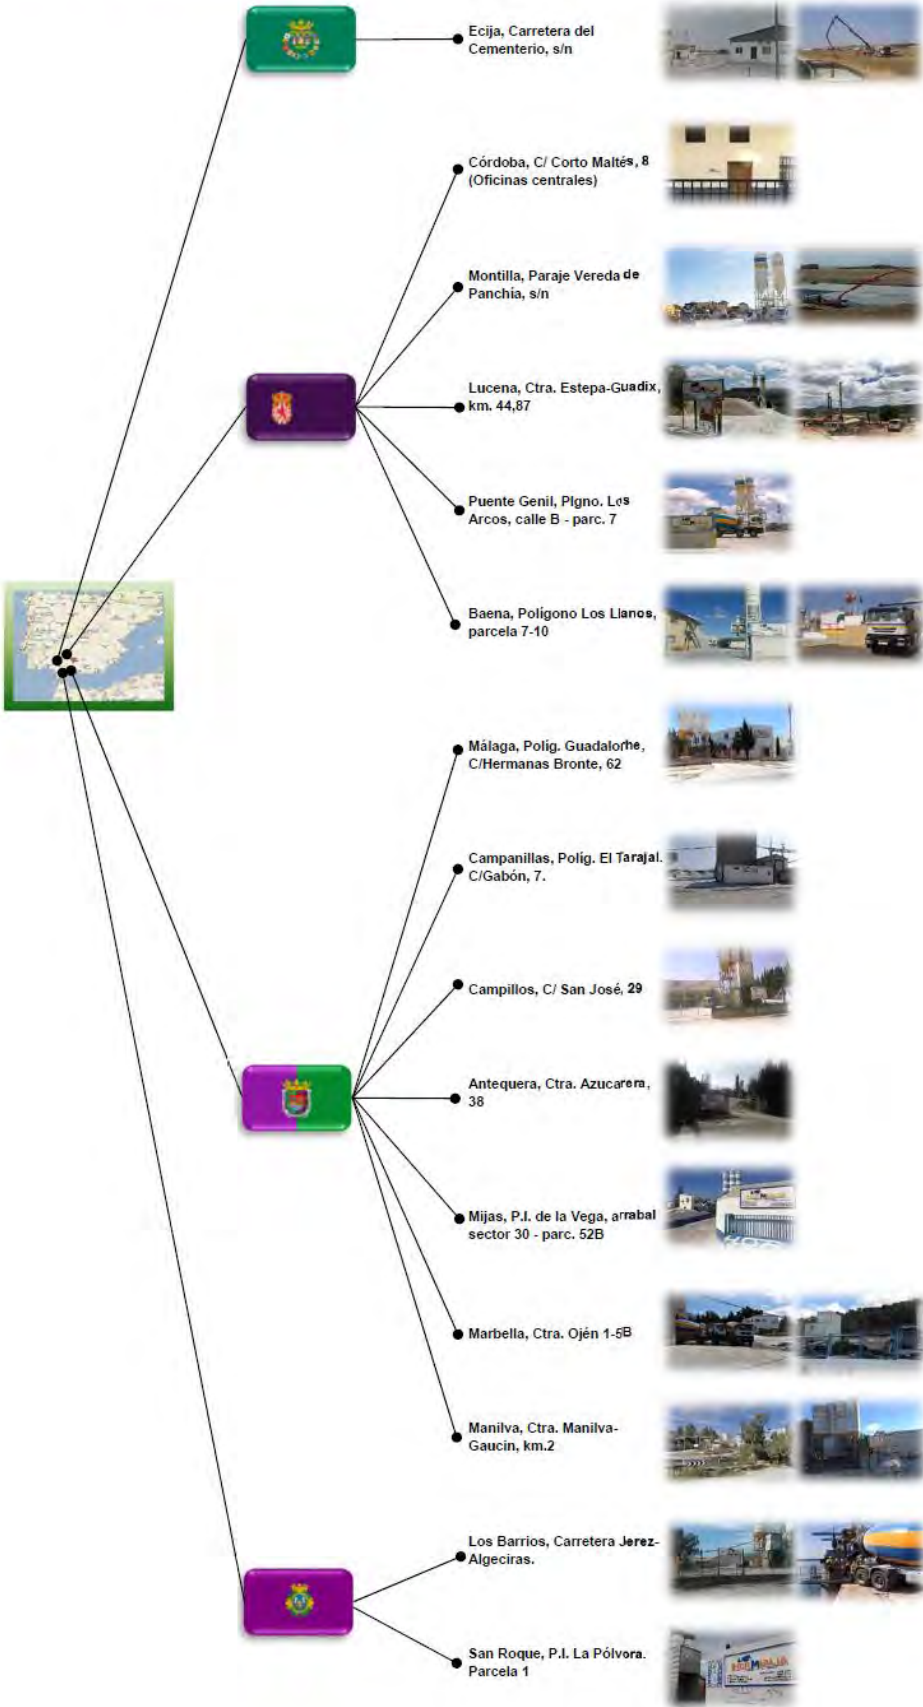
Ecija, Carretera del Cementerio, s/n

Córdoba, C/ Corto Maltés, 8 (Oficinas centrales)

Montilla, Paraje Vereda de Panchía, s/n

Lucena, Ctra. Estepa-Guadix, km. 44,87

Puente Genil, Plgno. Los Arcos, calle B - parc. 7

Baena, Polígono Los Llanos, parcela 7-10

Málaga, Polig. Guadalorhe, C/Hermanas Bronte, 62

Campanillas, Polig. El Tarajal. C/Gabón, 7.

Campillos, C/ San José, 29

Antequera, Ctra. Azucarera, 38

Mijas, P.I. de la Vega, arrabal sector 30 - parc. 52B

Marbella, Ctra. Ojén 1-5B

Manilva, Ctra. Manilva-Gaucín, km.2

Los Barrios, Carretera Jerez-Algeciras.

San Roque, P.I. La Pólvora. Parcela 1